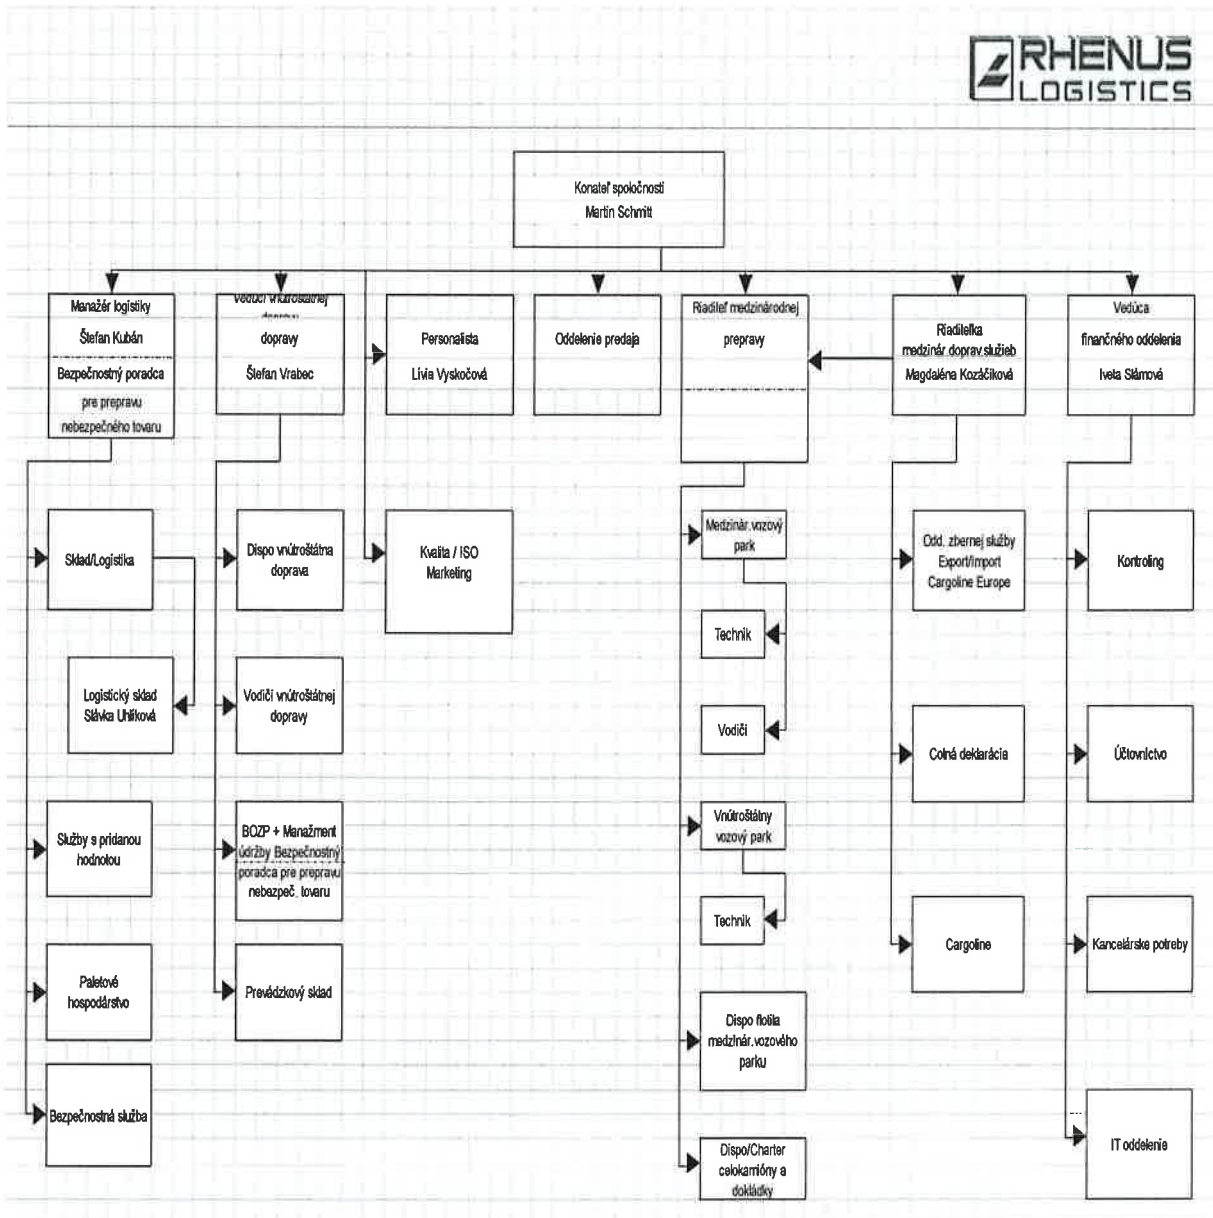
RHENUS LOGISTICS

Konateľ spoločnosti
Martin Schmitt

Manažér logistiky
Štefan Kubán
Bezpečnostný poradca pre prepravu nebezpečného tovaru

Vedúci vnútroštátnej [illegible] dopravy
Štefan Vrabec

Personalista
Lívia Vyskočová

Oddelenie predaja

Riaditeľ medzinárodnej prepravy

Riaditeľka medzinár. doprav.služieb
Magdaléna Kozáčiková

Vedúca finančného oddelenia
Iveta Slámová

Sklad/Logistika

Logistický sklad
Slávka Uhlíková

Služby s pridanou hodnotou

Paletové hospodárstvo

Bezpečnostná služba

Dispo vnútroštátna doprava

Vodiči vnútroštátnej dopravy

BOZP + Manažment údržby Bezpečnostný poradca pre prepravu nebezpeč. tovaru

Prevádzkový sklad

Kvalita / ISO
Marketing

Medzinár.vozový park

Technik

Vodiči

Vnútroštátny vozový park

Technik

Dispo flotila medzinár.vozového parku

Dispo/Charter celokamióny a dokládky

Odd. zbernej služby
Export/Import
Cargoline Europe

Colná deklarácia

Cargoline

Kontroling

Účtovníctvo

Kancelárske potreby

IT oddelenie